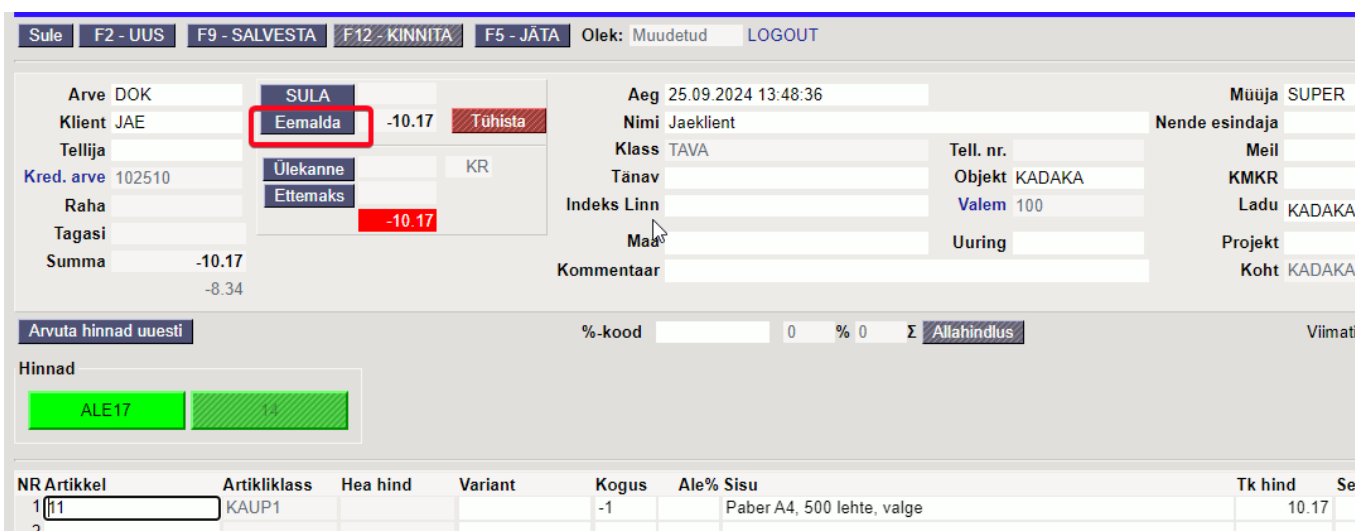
Sule F2 - UUS F9 - SALVESTA F12 - KINNITA F5 - JÄTA Olek: Muudetud LOGOUT

Arve DOK
Klient JAE
Tellija
Kred. arve 102510
Raha
Tagasi
Summa -10.17
-8.34

SULA
Eemalda -10.17 Tühista
Ülekanne KR
Ettemaks
-10.17

Aeg 25.09.2024 13:48:36
Nimi Jaeklient
Klass TAVA
Tänav
Indeks Linn
Maa
Kommentaar

Tell. nr.
Objekt KADAKA
Valem 100
Uuring

Müüja SUPER
Nende esindaja
Meil
KMKR
Ladu KADAKA
Projekt
Koht KADAKA

Arvuta hinnad uuesti
%-kood 0 % 0 Σ Allahindlus
Viimati

Hinnad
ALE17 14

| NR | Artikkel | Artikliklass | Hea hind | Variant | Kogus | Ale% | Sisu | Tk hind | Se |
|---|---|---|---|---|---|---|---|---|---|
| 1 | 11 | KAUP1 | | | -1 | | Paber A4, 500 lehte, valge | 10.17 | |
| 2 | | | | | | | | | |